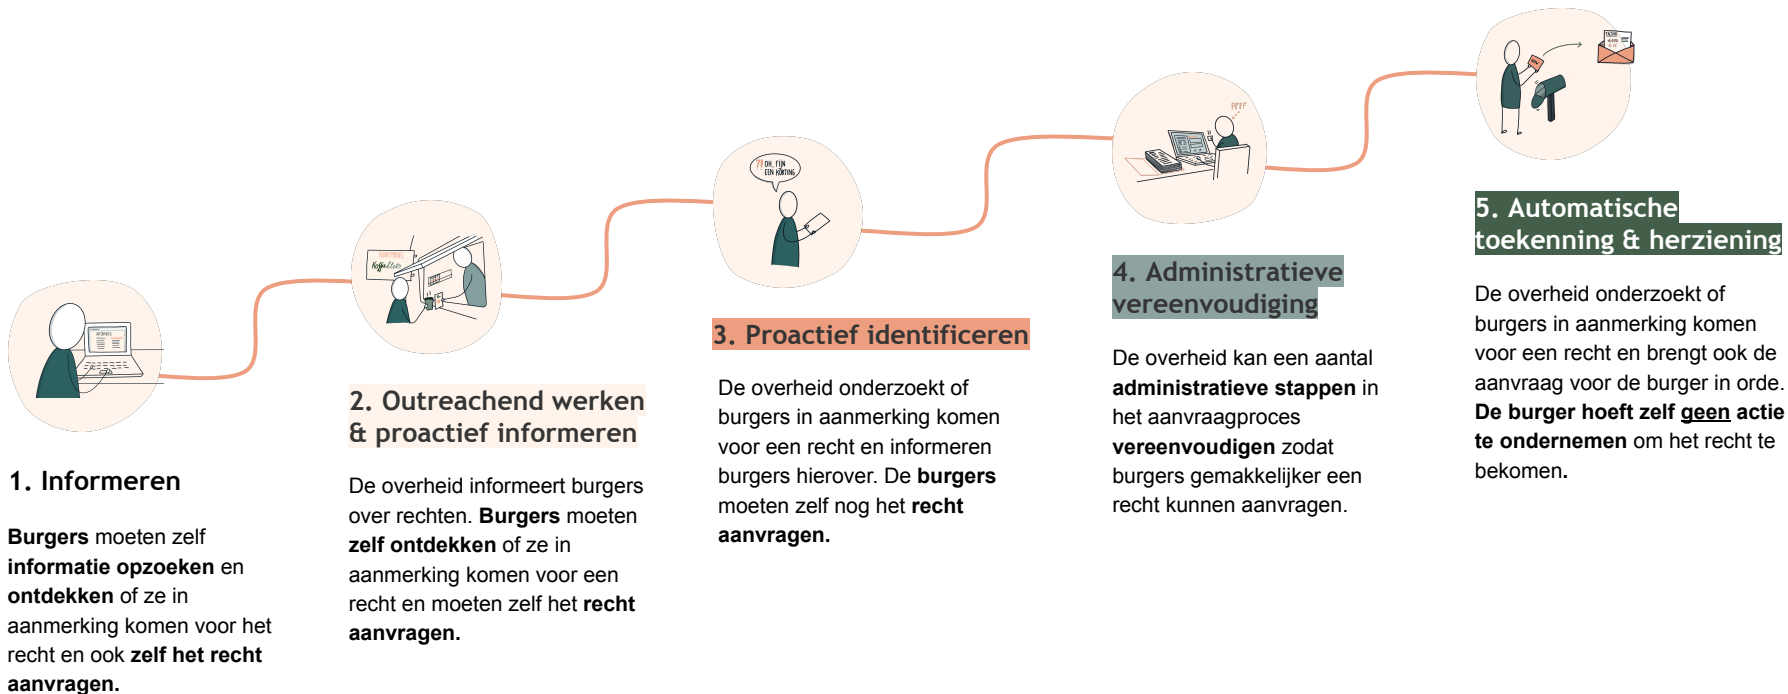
?? OH, FIJN EEN KORTING

PFFF

1. Informeren

**Burgers** moeten zelf **informatie opzoeken** en **ontdekken** of ze in aanmerking komen voor het recht en ook **zelf het recht aanvragen.**

2. Outreachend werken & proactief informeren

De overheid informeert burgers over rechten. **Burgers** moeten **zelf ontdekken** of ze in aanmerking komen voor een recht en moeten zelf het **recht aanvragen.**

3. Proactief identificeren

De overheid onderzoekt of burgers in aanmerking komen voor een recht en informeren burgers hierover. De **burgers** moeten zelf nog het **recht aanvragen.**

4. Administratieve vereenvoudiging

De overheid kan een aantal **administratieve stappen** in het aanvraagproces **vereenvoudigen** zodat burgers gemakkelijker een recht kunnen aanvragen.

5. Automatische toekenning & herziening

De overheid onderzoekt of burgers in aanmerking komen voor een recht en brengt ook de aanvraag voor de burger in orde. **De burger hoeft zelf geen actie te ondernemen** om het recht te bekomen.